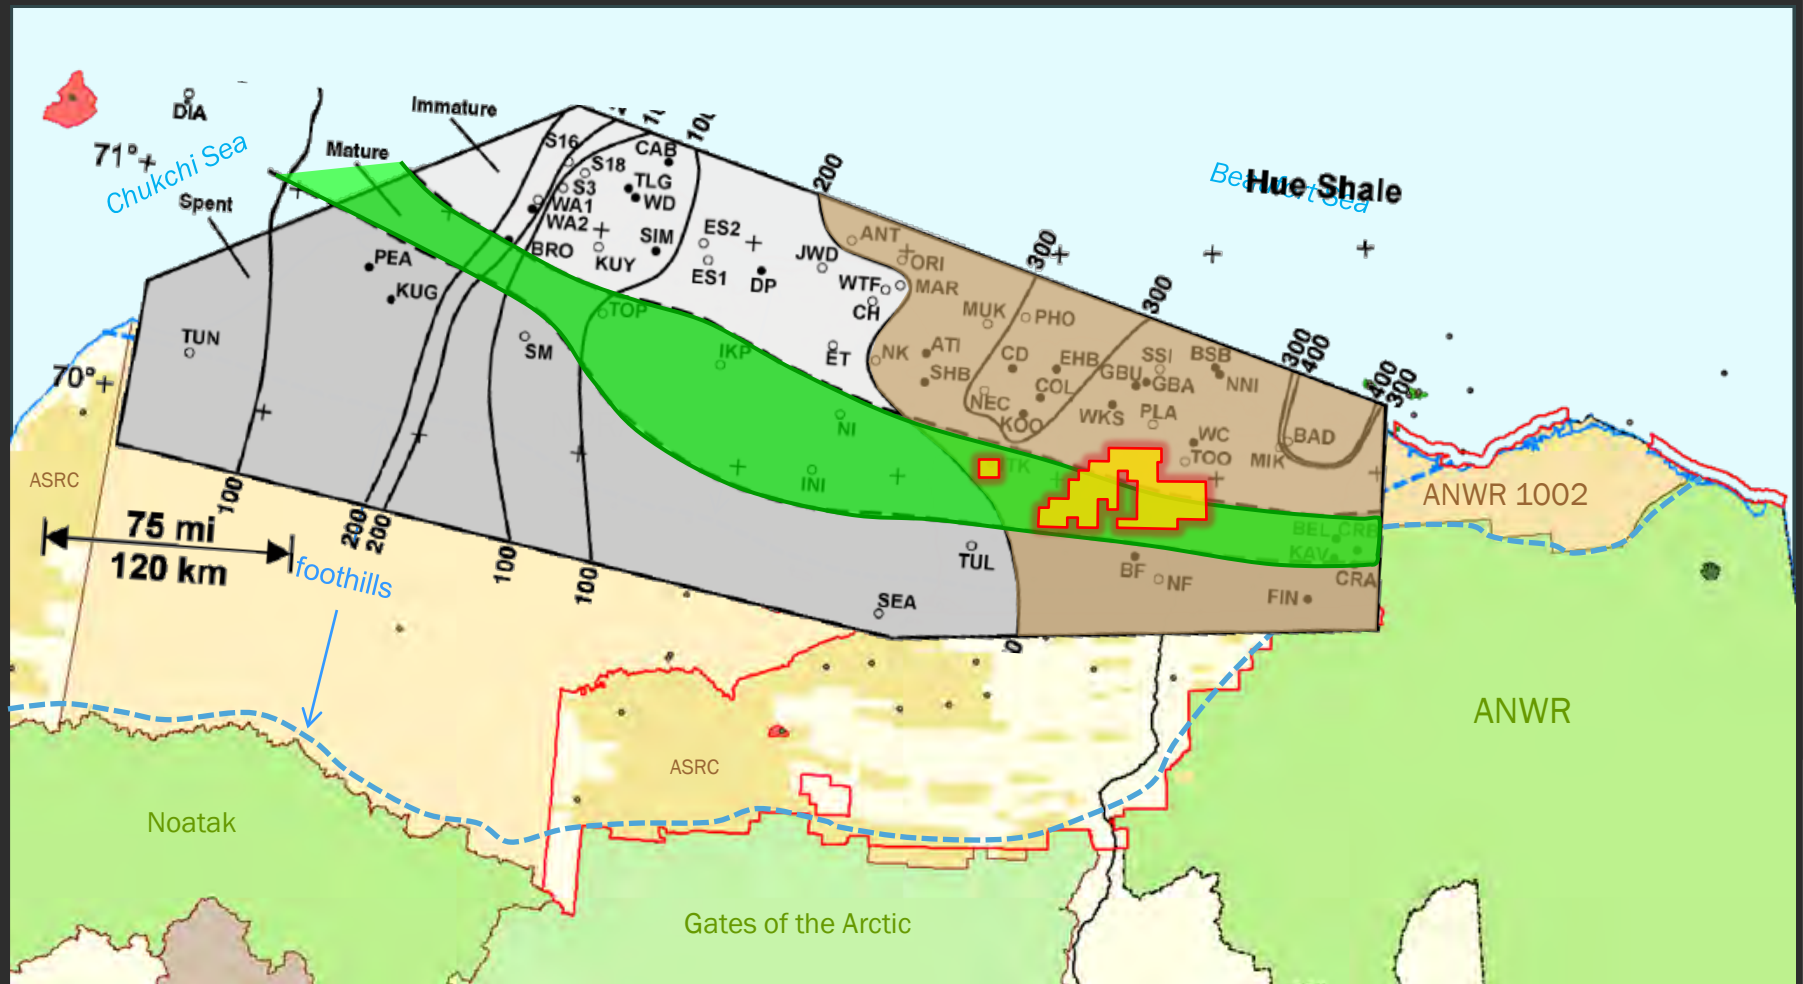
Hue Shale

Beaufort Sea

Chukchi Sea

71°

70°

DIA

Immature

Mature

Spent

S16

S18

CAB

S3

TLG

WA1

WD

WA2

SIM

BRO

KUY

ES2

ES1

DP

JWD

200

ANT

ORI

MAR

WTF

CH

300

300

MUK

PHO

PEA

KUG

TUN

SM

TOP

IKP

ET

NK

ATI

SHB

CD

EHB

SSI

BSB

GBU

GBA

NNI

COL

NEC

KOO

WKS

PLA

WC

TOO

MIK

BAD

300

400

400

300

NI

INI

TK

BEL

CRE

KAV

CRA

BF

NF

FIN

TUL

SEA

0

100

200

200

100

100

75 mi

120 km

foothills

ASRC

ASRC

ANWR 1002

ANWR

Noatak

Gates of the Arctic